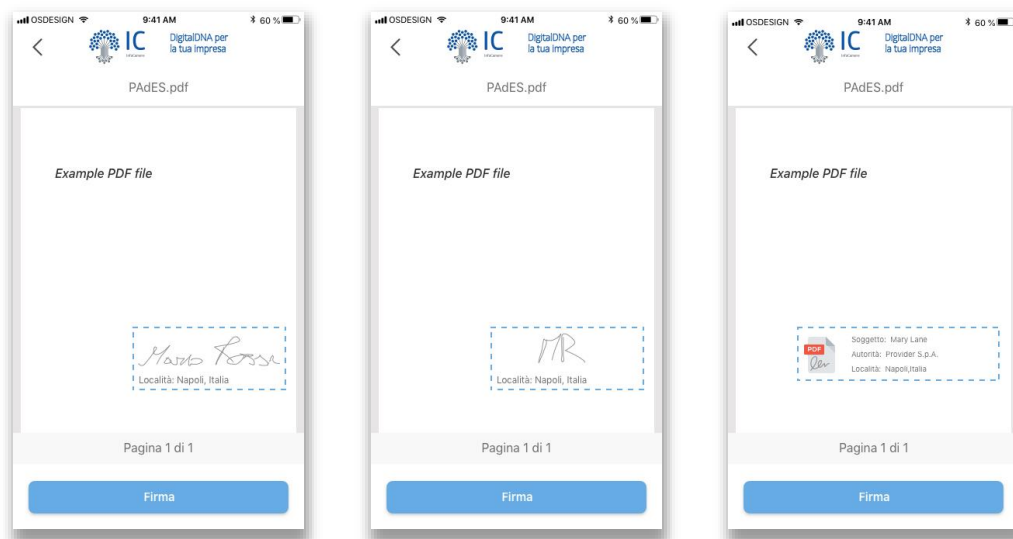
OSDESIGN 9:41 AM 60 %
IC DigitalDNA per la tua impresa
PAdES.pdf

Example PDF file

Mario Rossi
Località: Napoli, Italia

Pagina 1 di 1

Firma

OSDESIGN 9:41 AM 60 %
IC DigitalDNA per la tua impresa
PAdES.pdf

Example PDF file

MR
Località: Napoli, Italia

Pagina 1 di 1

Firma

OSDESIGN 9:41 AM 60 %
IC DigitalDNA per la tua impresa
PAdES.pdf

Example PDF file

PDF
Soggetto: Mary Lane
Autorità: Provider S.p.A.
Località: Napoli,Italia

Pagina 1 di 1

Firma